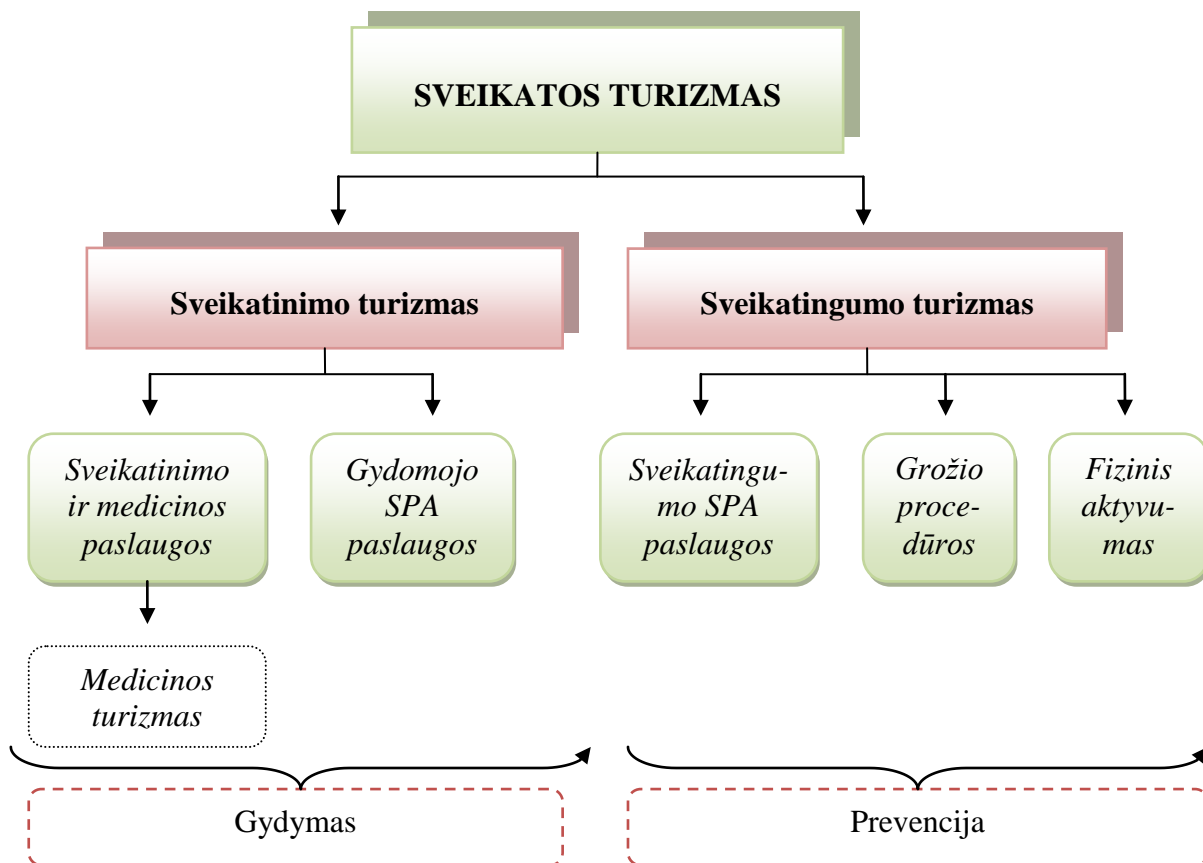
SVEIKATOS TURIZMAS

Sveikatinimo turizmas

Sveikatingumo turizmas

*Sveikatinimo ir medicinos paslaugos*

*Gydomojo SPA paslaugos*

*Sveikatingumo SPA paslaugos*

*Grožio procedūros*

*Fizinis aktyvumas*

*Medicinos turizmas*

Gydymas

Prevencija